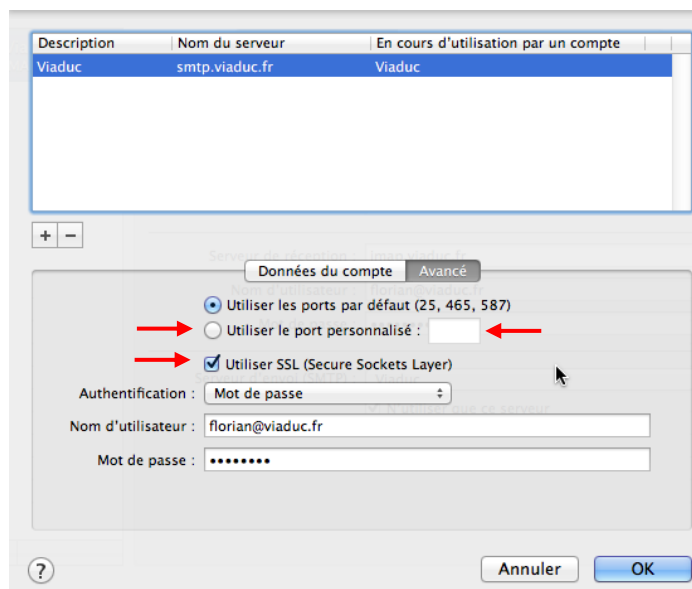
| Description | Nom du serveur | En cours d'utilisation par un compte |
|---|---|---|
| Viaduc | smtp.viaduc.fr | Viaduc |

+ −

Données du compte | Avancé

Utiliser les ports par défaut (25, 465, 587)

Utiliser le port personnalisé :

Utiliser SSL (Secure Sockets Layer)

Authentification : Mot de passe

Nom d'utilisateur : florian@viaduc.fr

Mot de passe : ••••••••

?

Annuler

OK